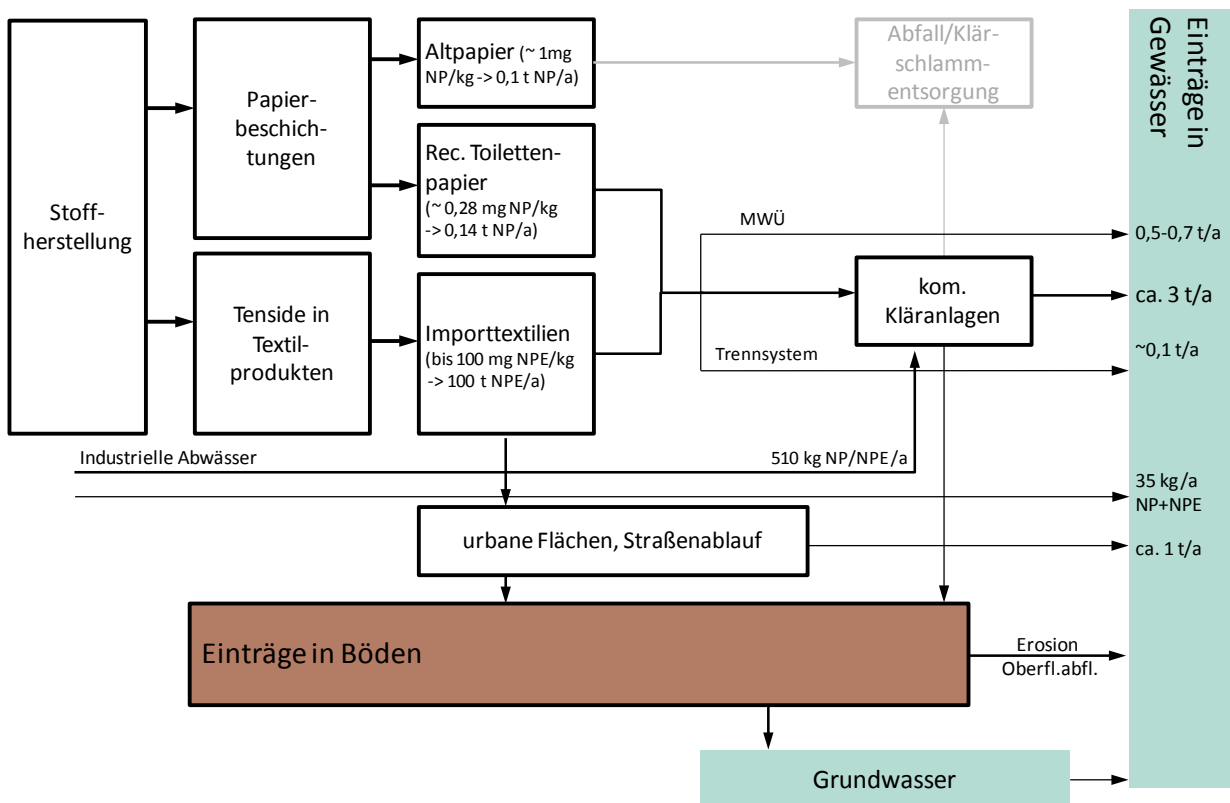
Stoffherstellung

Papierbeschichtungen

Tenside in Textilprodukten

Altpapier (~ 1mg NP/kg -> 0,1 t NP/a)

Rec. Toilettenpapier (~ 0,28 mg NP/kg -> 0,14 t NP/a)

Importtextilien (bis 100 mg NPE/kg -> 100 t NPE/a)

Abfall/Klärschlammentsorgung

Einträge in Gewässer

MWÜ

0,5-0,7 t/a

kom. Kläranlagen

ca. 3 t/a

Trennsystem

~0,1 t/a

Industrielle Abwässer

510 kg NP/NPE/a

35 kg/a NP+NPE

urbane Flächen, Straßenablauf

ca. 1 t/a

Einträge in Böden

Erosion Oberfl.abfl.

Grundwasser